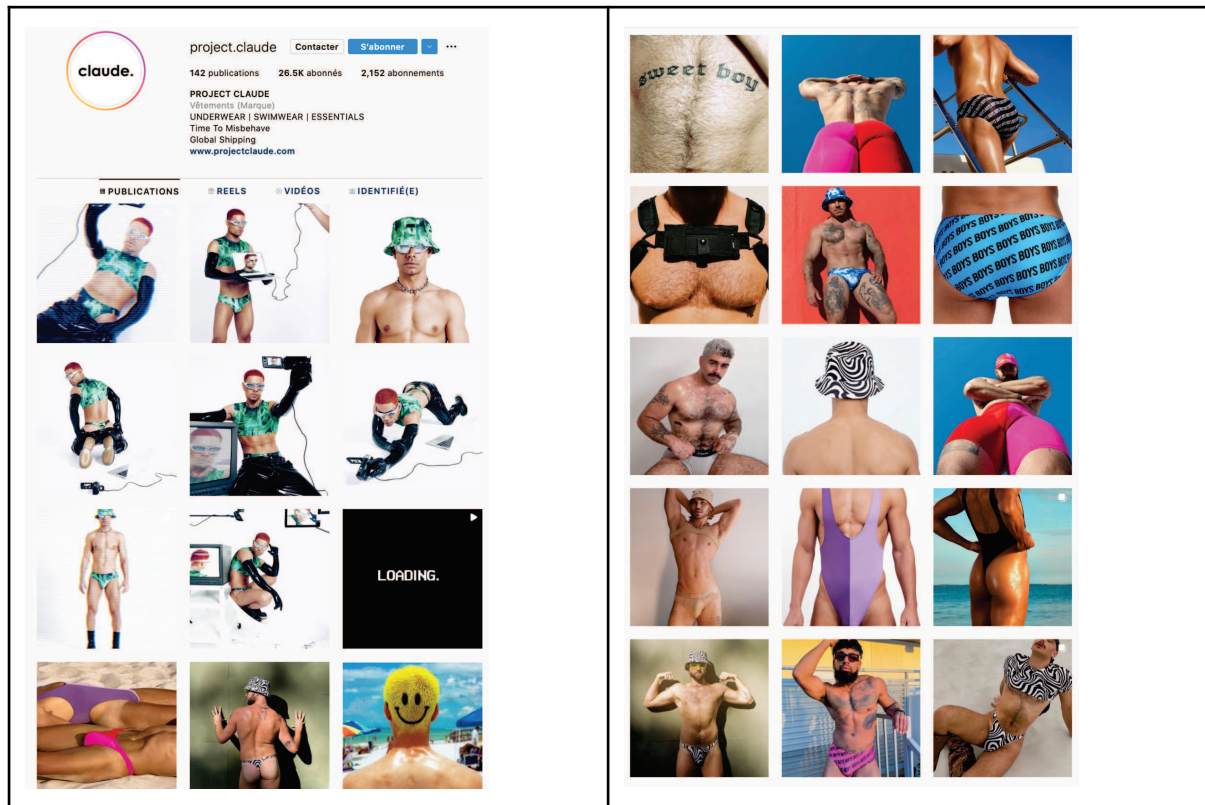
claude.

project.claude Contacter S'abonner

142 publications 26.5K abonnés 2,152 abonnements

PROJECT CLAUDE
Vêtements (Marque)
UNDERWEAR | SWIMWEAR | ESSENTIALS
Time To Misbehave
Global Shipping
www.projectclaude.com

PUBLICATIONS REELS VIDÉOS IDENTIFIÉ(E)

LOADING.

sweet boy

BOYS BOYS BOYS BOYS BOYS BOYS BOYS BOYS BOYS BOYS BOYS BOYS